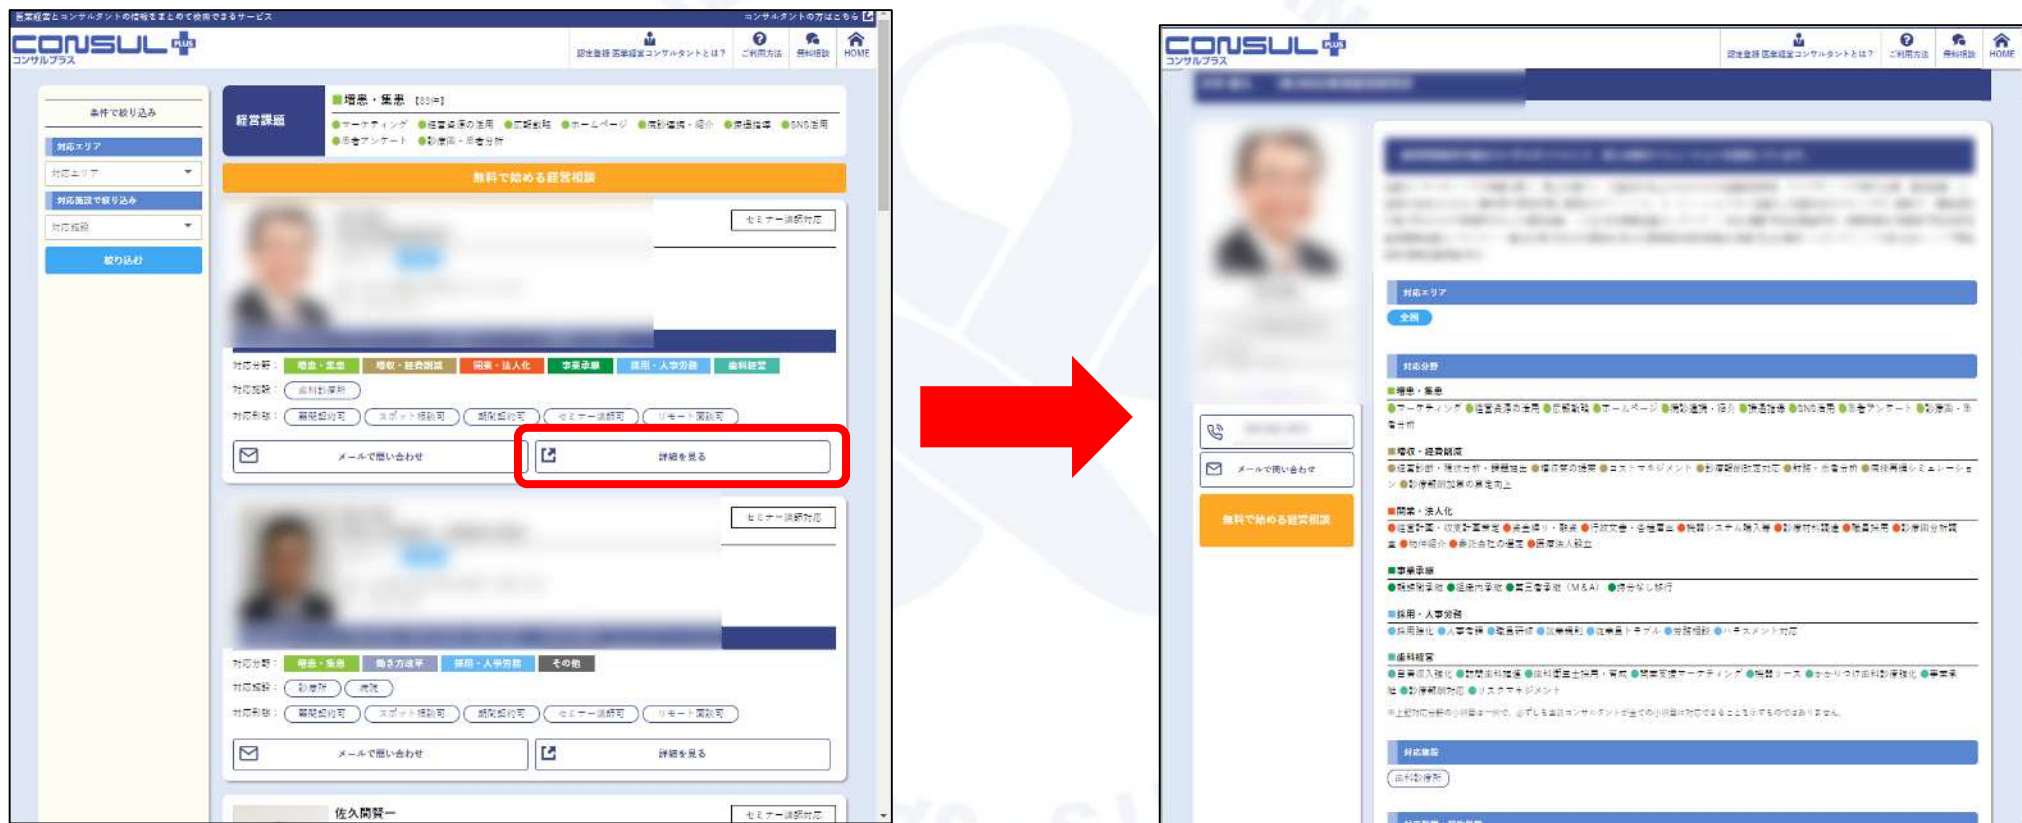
医業経営とコンサルタントの情報をまとめて検索できるサービス
コンサルタントの方はこちら
CONSUL PLUS
コンサルプラス
認定登録 医業経営コンサルタントとは? ご利用方法 無料相談 HOME

条件で絞り込み
対応エリア
対応エリア
対応施設で絞り込み
対応施設
絞り込み

経営課題
■増患・集患 [83件]
●マーケティング ●経営資源の活用 ●広報戦略 ●ホームページ ●病診連携・紹介 ●保険指導 ●SNS活用 ●患者アンケート ●診療圏・患者分析
無料で始める経営相談

セミナー講師対応
対応分野: 増患・集患 増収・経費削減 開業・法人化 事業承継 採用・人事労務 歯科経営
対応施設: 歯科診療所
対応形態: 顧問契約可 スポット契約可 期間契約可 セミナー講師可 リモート面談可
メールで問い合わせ
詳細を見る

セミナー講師対応
対応分野: 増患・集患 働き方改革 採用・人事労務 その他
対応施設: 診療所 病院
対応形態: 顧問契約可 スポット契約可 期間契約可 セミナー講師可 リモート面談可
メールで問い合わせ
詳細を見る

佐久間賢一
セミナー講師対応

CONSUL PLUS
コンサルプラス
認定登録 医業経営コンサルタントとは? ご利用方法 無料相談 HOME

対応エリア
全国
対応分野
■増患・集患
●マーケティング ●経営資源の活用 ●広報戦略 ●ホームページ ●病診連携・紹介 ●保険指導 ●SNS活用 ●患者アンケート ●診療圏・患者分析
■増収・経費削減
■開業・法人化
■事業承継
■採用・人事労務
■歯科経営
対応施設
歯科診療所
メールで問い合わせ
無料で始める経営相談